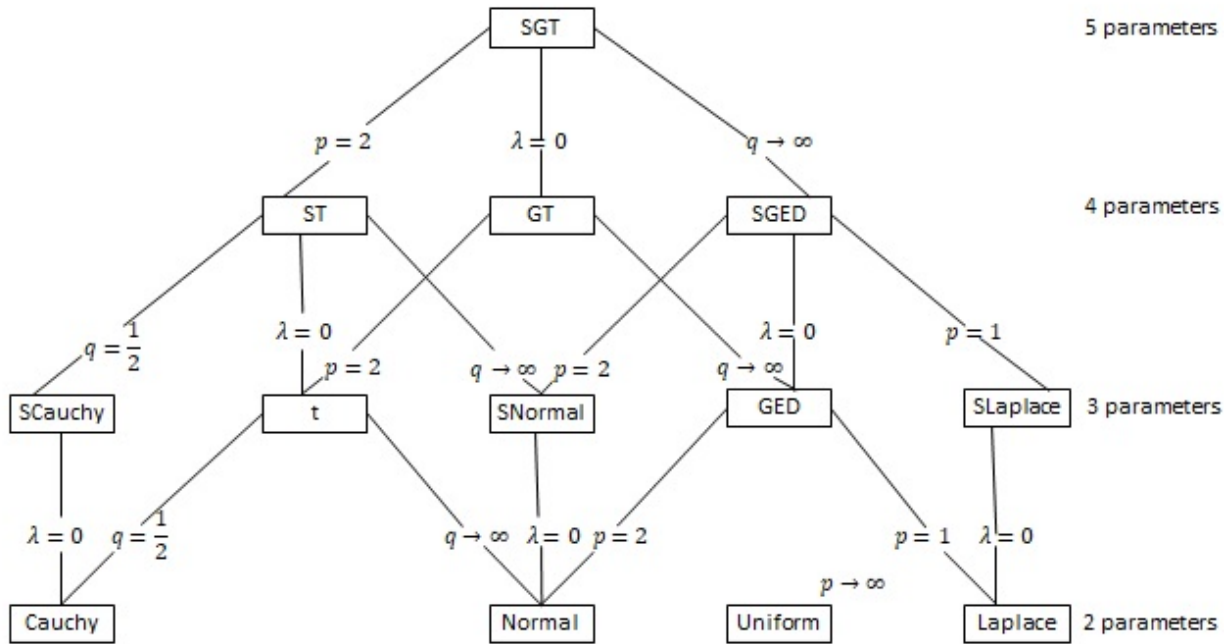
SGT

5 parameters

$p = 2$

$\lambda = 0$

$q \to \infty$

ST

GT

SGED

4 parameters

$q = \frac{1}{2}$

$\lambda = 0$

$p = 2$

$q \to \infty$

$p = 2$

$q \to \infty$

$\lambda = 0$

$p = 1$

SCauchy

t

SNormal

GED

SLaplace

3 parameters

$\lambda = 0$

$q = \frac{1}{2}$

$q \to \infty$

$\lambda = 0$

$p = 2$

$p = 1$

$\lambda = 0$

$p \to \infty$

Cauchy

Normal

Uniform

Laplace

2 parameters